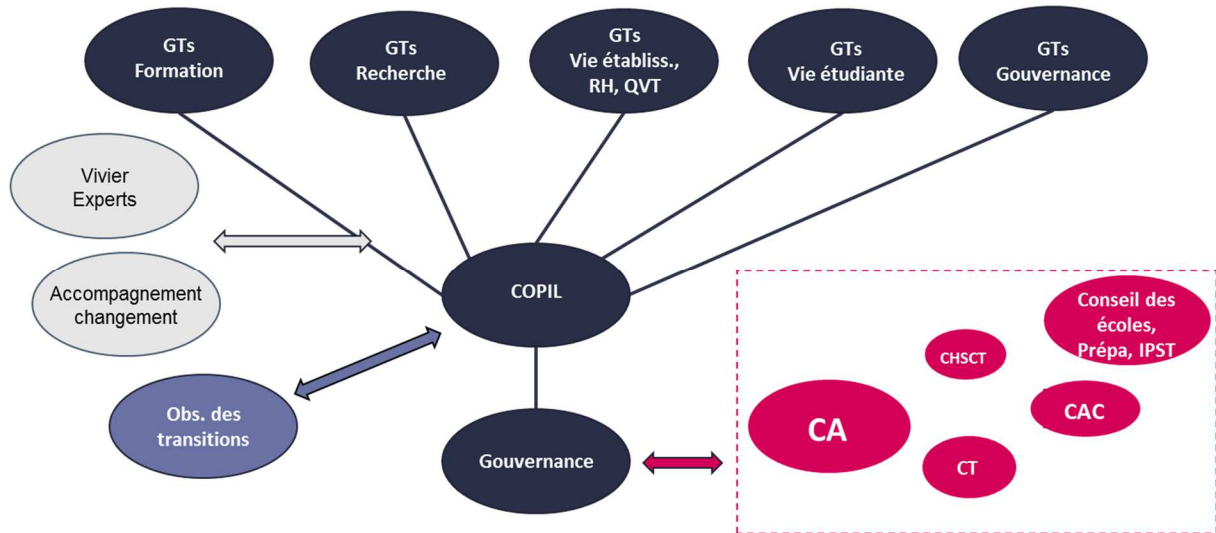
GTs
Formation

GTs
Recherche

GTs
Vie établiss.,
RH, QVT

GTs
Vie étudiante

GTs
Gouvernance

Vivier
Experts

Accompagnement
changement

COPIL

Obs. des
transitions

Gouvernance

Conseil des
écoles,
Prépa, IPST

CHSCT

CAC

CA

CT